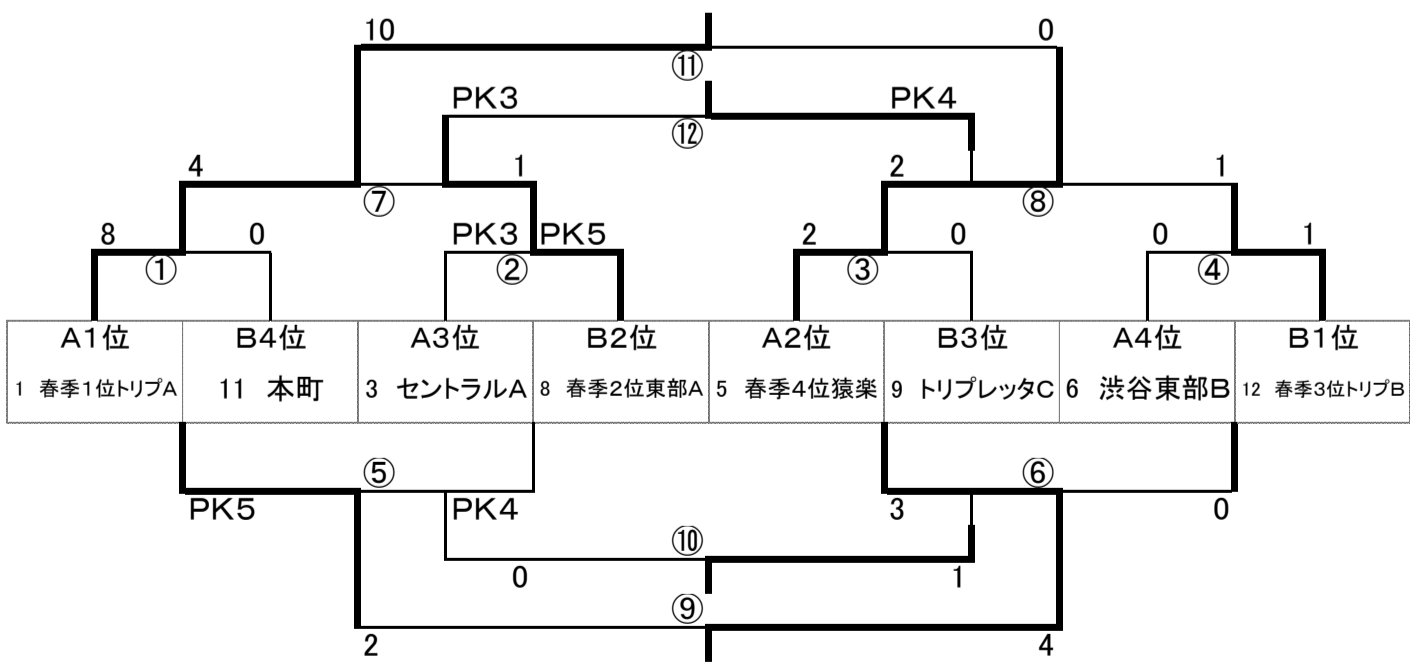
10
0
⑪
PK3
PK4
⑫
4
1
2
1
⑦
⑧
8
0
PK3
PK5
2
0
0
1
①
②
③
④

| A1位 | B4位 | A3位 | B2位 | A2位 | B3位 | A4位 | B1位 |
|---|---|---|---|---|---|---|---|
| 1 春季1位トリプA | 11 本町 | 3 セントラルA | 8 春季2位東部A | 5 春季4位猿楽 | 9 トリプレッタC | 6 渋谷東部B | 12 春季3位トリプB |

⑤
⑥
PK5
PK4
3
0
⑩
0
1
⑨
2
4